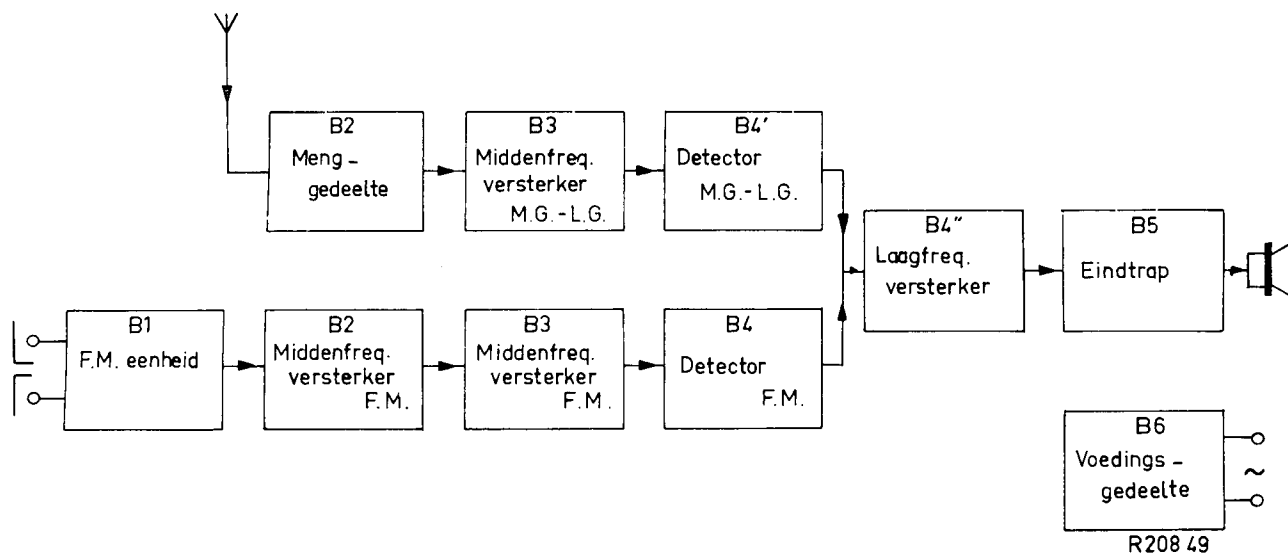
B2
Meng - gedeelte

B3
Middenfreq. versterker
M.G. - L.G.

B4'
Detector
M.G. - L.G.

B1
F.M. eenheid

B2
Middenfreq. versterker
F.M.

B3
Middenfreq. versterker
F.M.

B4
Detector
F.M.

B4"
Laagfreq. versterker

B5
Eindtrap

B6
Voedings - gedeelte

~

R208 49